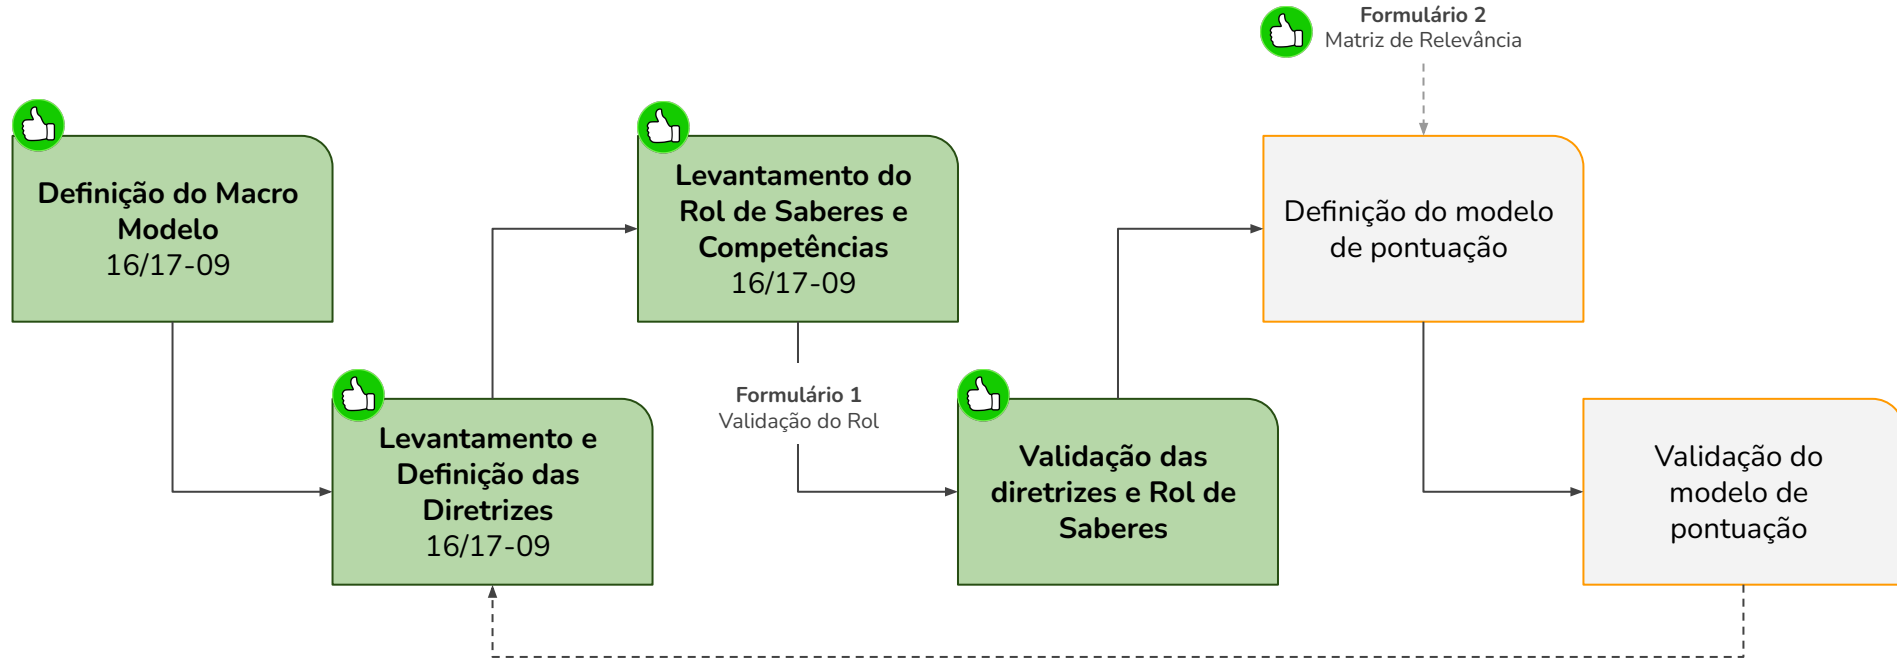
Formulário 2
Matriz de Relevância

Definição do Macro Modelo
16/17-09

Levantamento do Rol de Saberes e Competências
16/17-09

Definição do modelo de pontuação

Levantamento e Definição das Diretrizes
16/17-09

Formulário 1
Validação do Rol

Validação das diretrizes e Rol de Saberes

Validação do modelo de pontuação